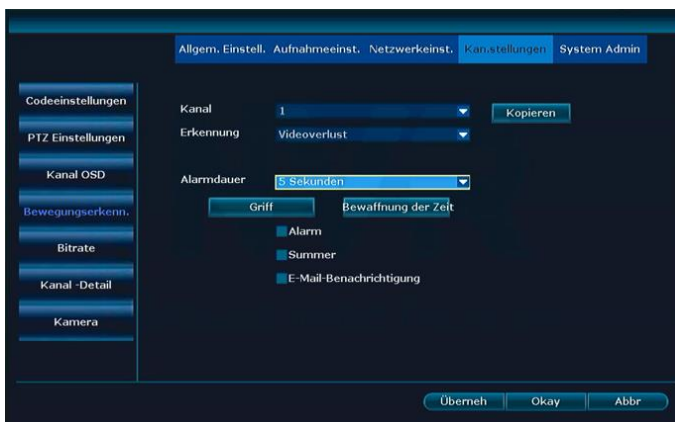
Allgem. Einstell. Aufnahmeeinst. Netzwerkeinst. Kan.stellungen System Admin

Codeeinstellungen

PTZ Einstellungen

Kanal OSD

Bewegungserkenn.

Bitrate

Kanal -Detail

Kamera

Kanal 1

Kopieren

Erkennung Videoverlust

Alarmdauer 5 Sekunden

Griff

Bewaffnung der Zeit

Alarm

Summer

E-Mail-Benachrichtigung

Überneh Okay Abbr